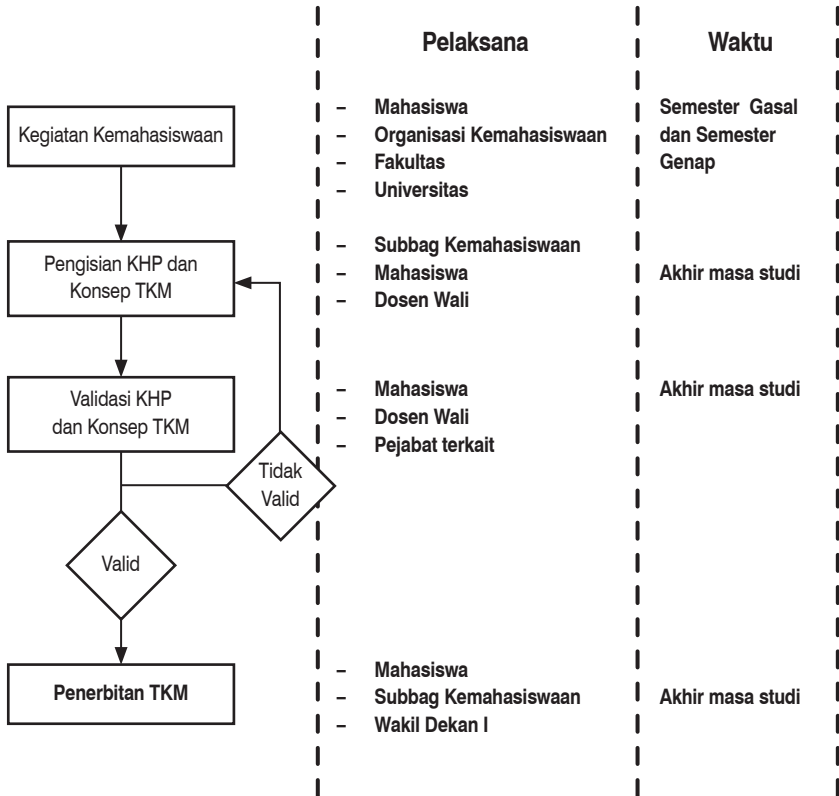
Pelaksana

Waktu

Kegiatan Kemahasiswaan

– Mahasiswa
– Organisasi Kemahasiswaan
– Fakultas
– Universitas

Semester Gasal dan Semester Genap

Pengisian KHP dan Konsep TKM

– Subbag Kemahasiswaan
– Mahasiswa
– Dosen Wali

Akhir masa studi

Validasi KHP dan Konsep TKM

– Mahasiswa
– Dosen Wali
– Pejabat terkait

Akhir masa studi

Tidak Valid

Valid

Penerbitan TKM

– Mahasiswa
– Subbag Kemahasiswaan
– Wakil Dekan I

Akhir masa studi